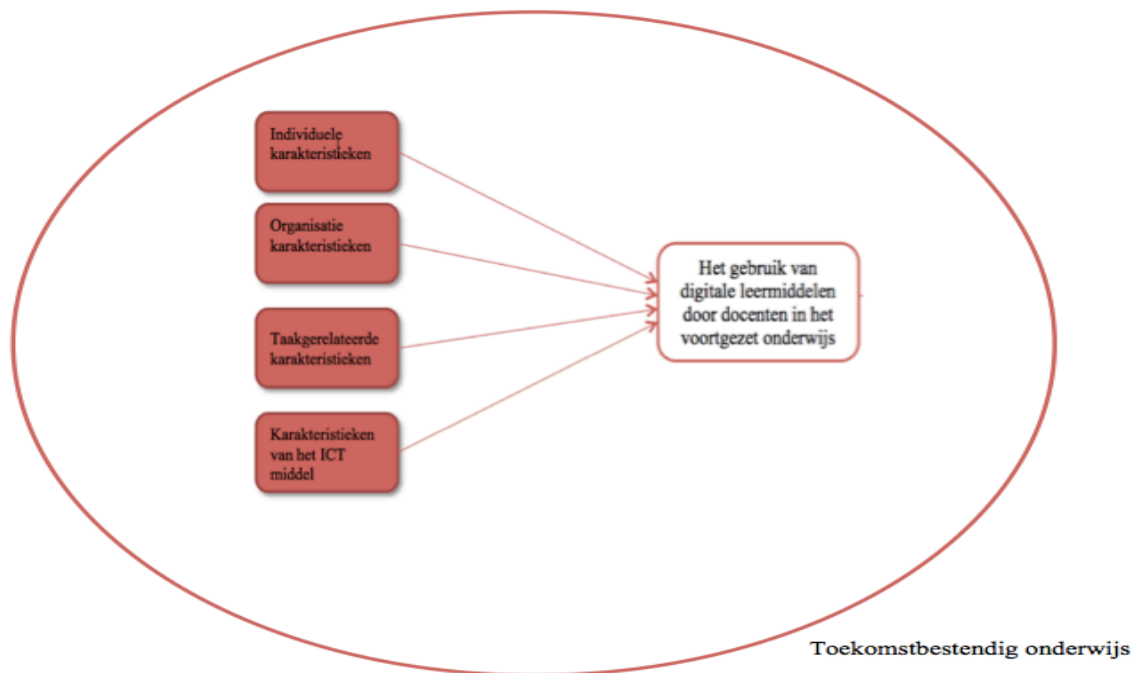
Individuele karakteristieken

Organisatie karakteristieken

Taakgerelateerde karakteristieken

Karakteristieken van het ICT middel

Het gebruik van digitale leermiddelen door docenten in het voortgezet onderwijs

Toekomstbestendig onderwijs